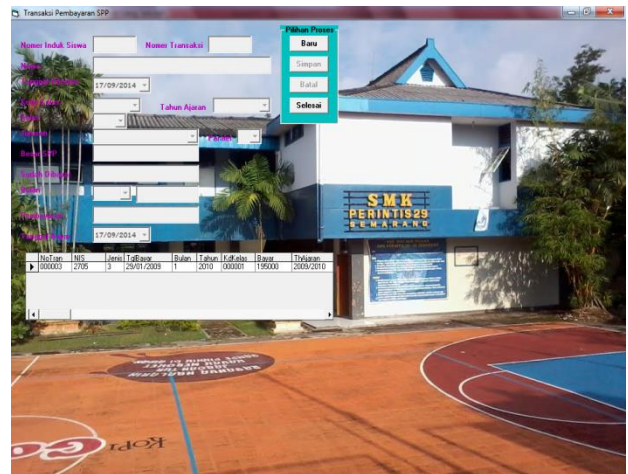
Transaksi Pembayaran SPP

Nomor Induk Siswa
Nomor Transaksi
Nama
17/09/2014
Tahun Ajaran
17/09/2014

Pilihan Proses
Baru
Simpan
Batal
Selesai

| NoTran | NIS | Jenis | TglBayar | Bulan | Tahun | KdKelas | Bayar | ThAjaran |
|---|---|---|---|---|---|---|---|---|
| 000003 | 2705 | 3 | 29/01/2009 | 1 | 2010 | 000001 | 195000 | 2009/2010 |

SMK
PERINTIS 29
SEMARANG